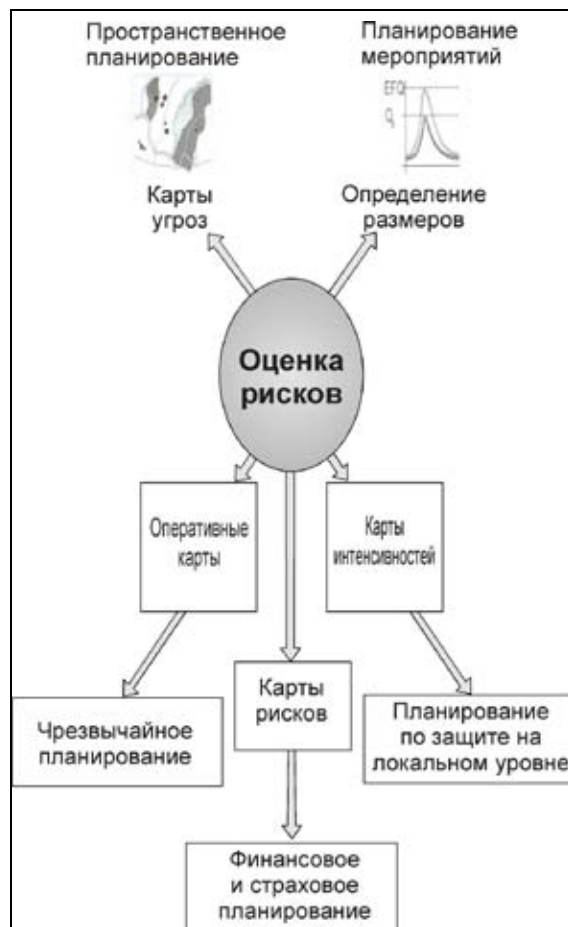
Пространственное планирование

Планирование мероприятий

EFQ

Q

Карты угроз

Определение размеров

Оценка рисков

Оперативные карты

Карты интенсивностей

Карты рисков

Чрезвычайное планирование

Планирование по защите на локальном уровне

Финансовое и страховое планирование